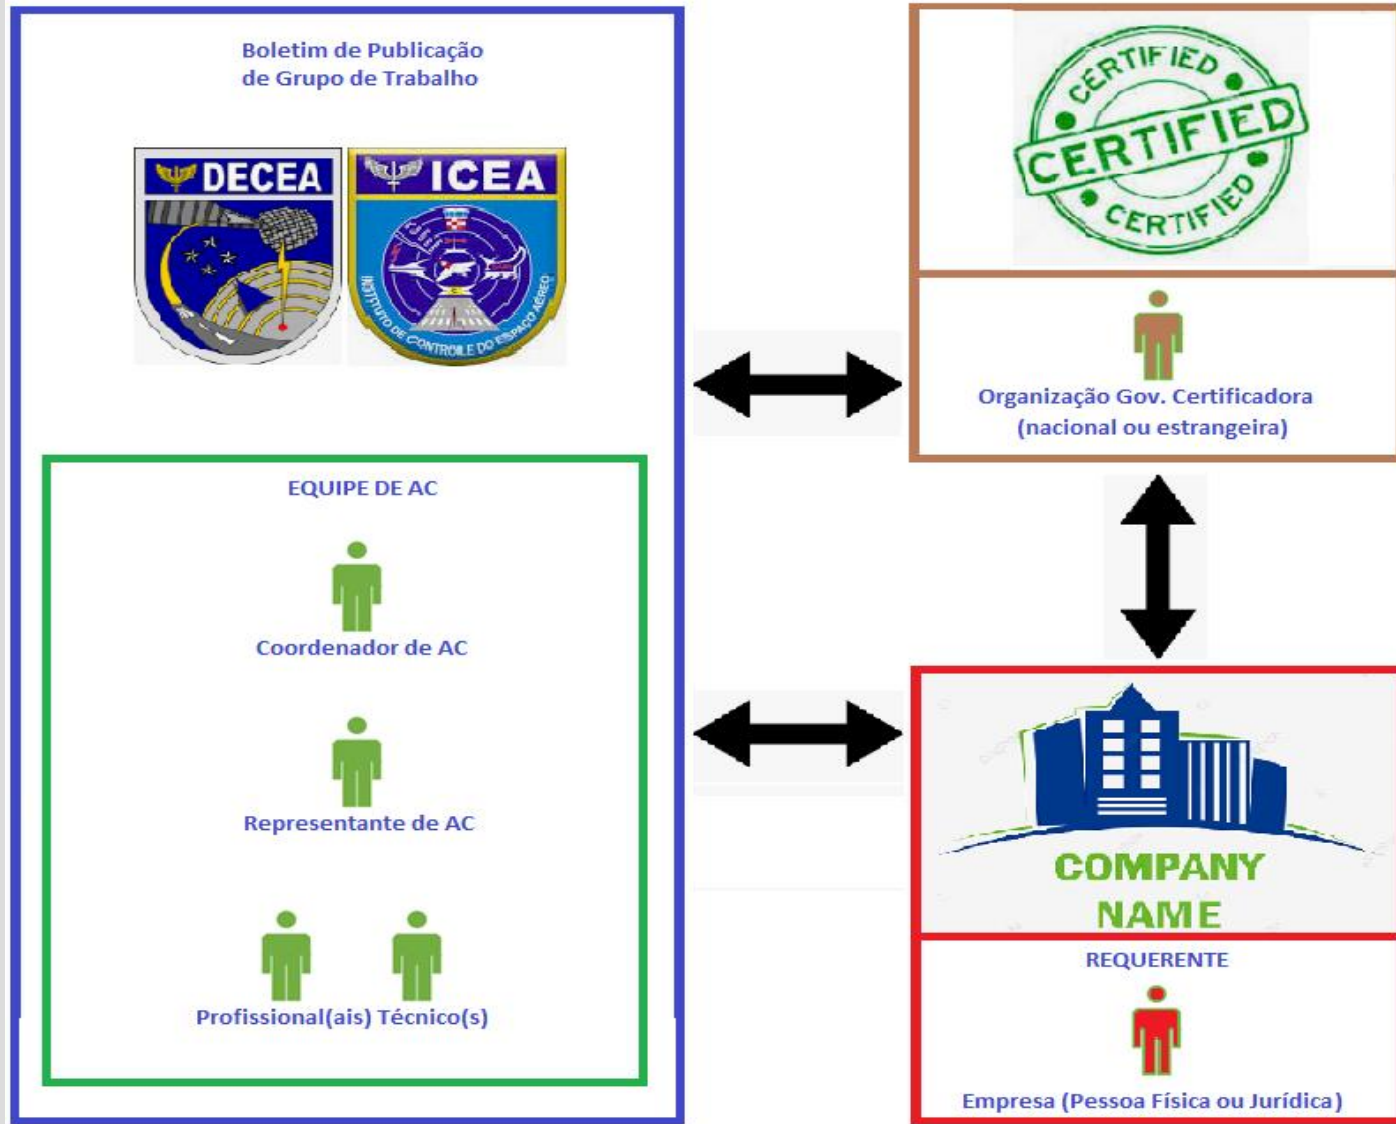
Boletim de Publicação de Grupo de Trabalho

DECEA

ICEA

INSTITUTO DE CONTROLE DO ESPAÇO AÉREO

EQUIPE DE AC

Coordenador de AC

Representante de AC

Profissional(ais) Técnico(s)

CERTIFIED
CERTIFIED
CERTIFIED

Organização Gov. Certificadora (nacional ou estrangeira)

COMPANY NAME

REQUERENTE

Empresa (Pessoa Física ou Jurídica)